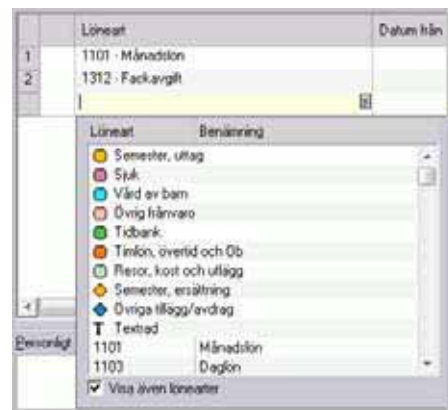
| | Löneart | Datum från |
|---|---|---|
| 1 | 1101 - Månadslön | |
| 2 | 1312 - Fackavgift | |
| | \| | |

| Löneart | Benämning |
|---|---|
| Semester, uttag | |
| Sjuk | |
| Vård av barn | |
| Övrig frånvaro | |
| Tidbank | |
| Timlön, övertid och Ob | |
| Resor, kost och utlägg | |
| Semester, ersättning | |
| Övriga tillägg/avdrag | |
| T Textrad | |
| 1101 | Månadslön |
| 1103 | Daglön |

Personligt

Visa även lönearter